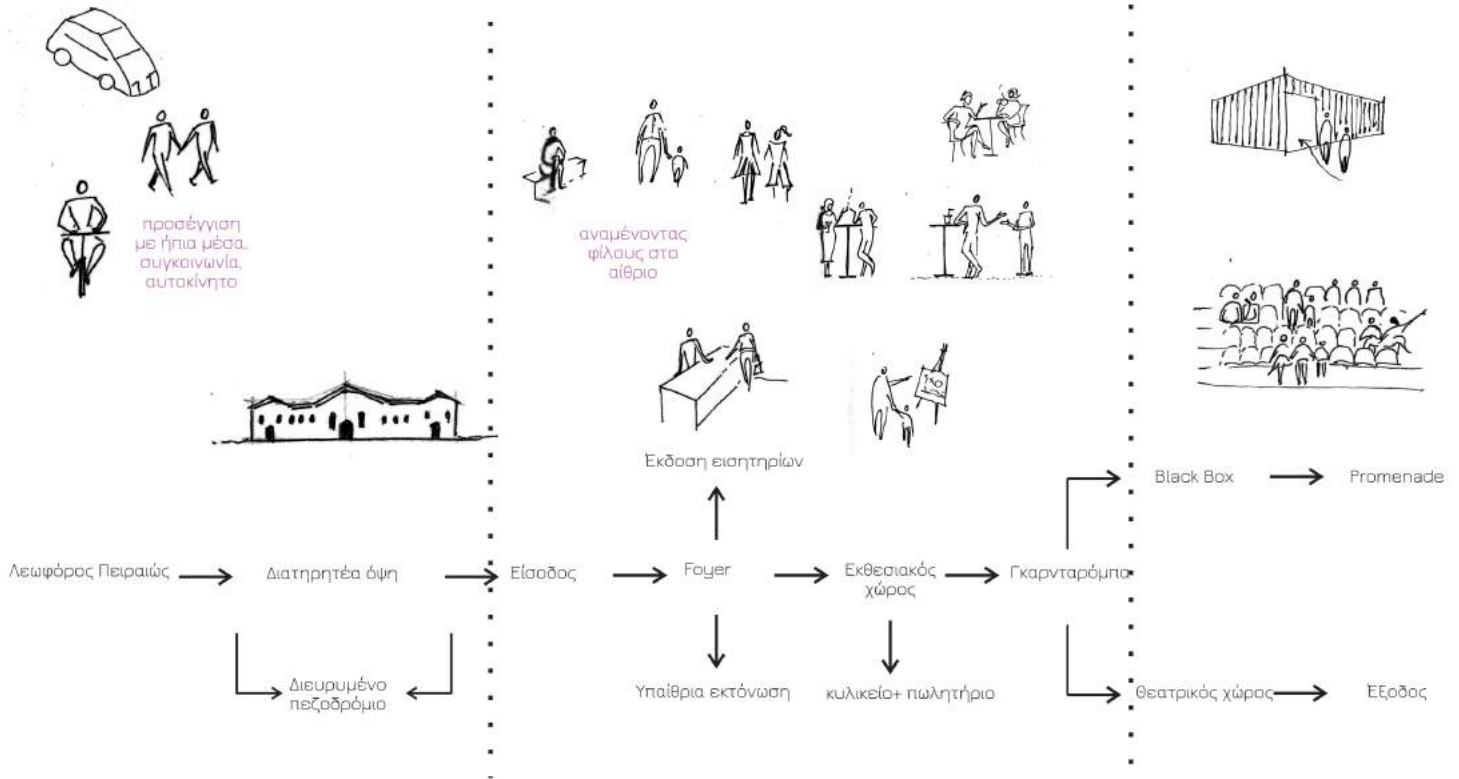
προσέγγιση με ήπια μέσα, συγκοινωνία, αυτοκίνητο

αναμένοντας φίλους στα αίθριο

140

Έκδοση εισιτηρίων

Black Box → Promenade

Λεωφόρος Πειραιώς → Διατηρητέα όψη → Είσοδος → Foyer → Εκθεσιακός χώρος → Γκαρνταρόμπα

Διευρυμένο πεζοδρόμιο

Υπαίθρια εκτόνωση

κυλικείο+ πωλητήριο

θεατρικός χώρος → Έξοδος